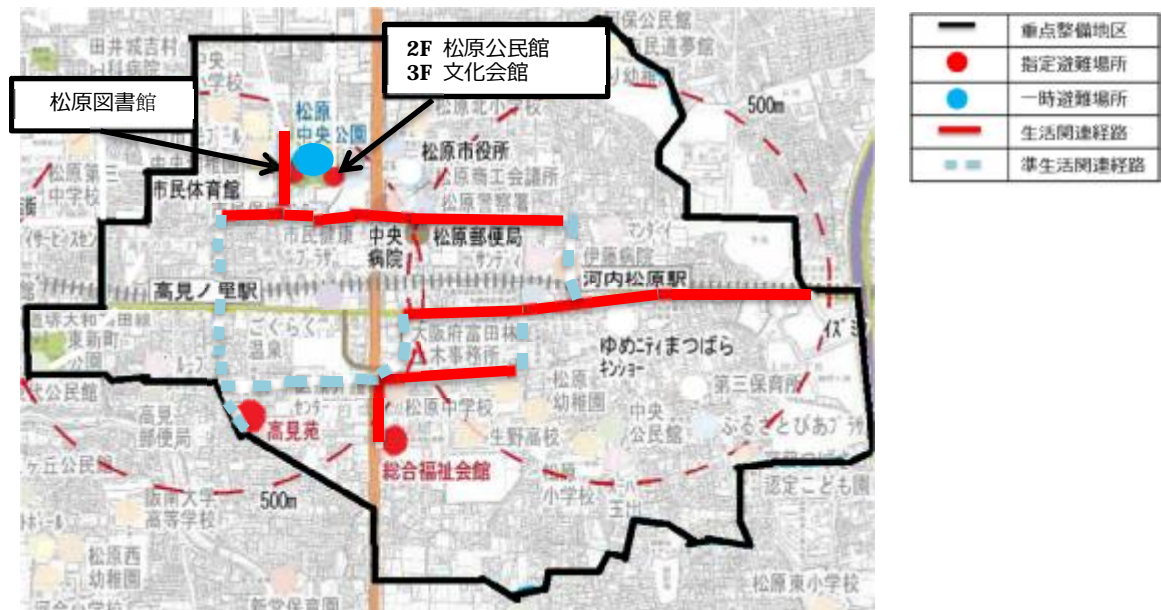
2F 松原公民館
3F 文化会館

松原図書館

| | 重点整備地区 |
|---|---|
| | 指定避難場所 |
| | 一時避難場所 |
| | 生活関連経路 |
| | 準生活関連経路 |

田井城吉村
中央
小学校
松原
中央公園
市民体育館
松原市役所
松原商工会議所
松原警察署
松原北小学校
民道夢館
保公民館
500m
松原第
中学校
中央
病院
松原郵便局
伊藤病院
高見ノ里駅
河内松原駅
大阪府富田林
土木事務所
ごくらく
温泉
ゆめニティまつばら
東新町
公民館
高見
郵便局
高見苑
松原中学校
生野高校
総合福祉会館
松原
幼稚園
中央
公民館
第三保育所
ふるさとぴあプラザ
小学校
認定こども園
500m
阪南大学
高等学校
松原西
幼稚園
松原東小学校
新堂保育園
ケ丘公民館
イズミ
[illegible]